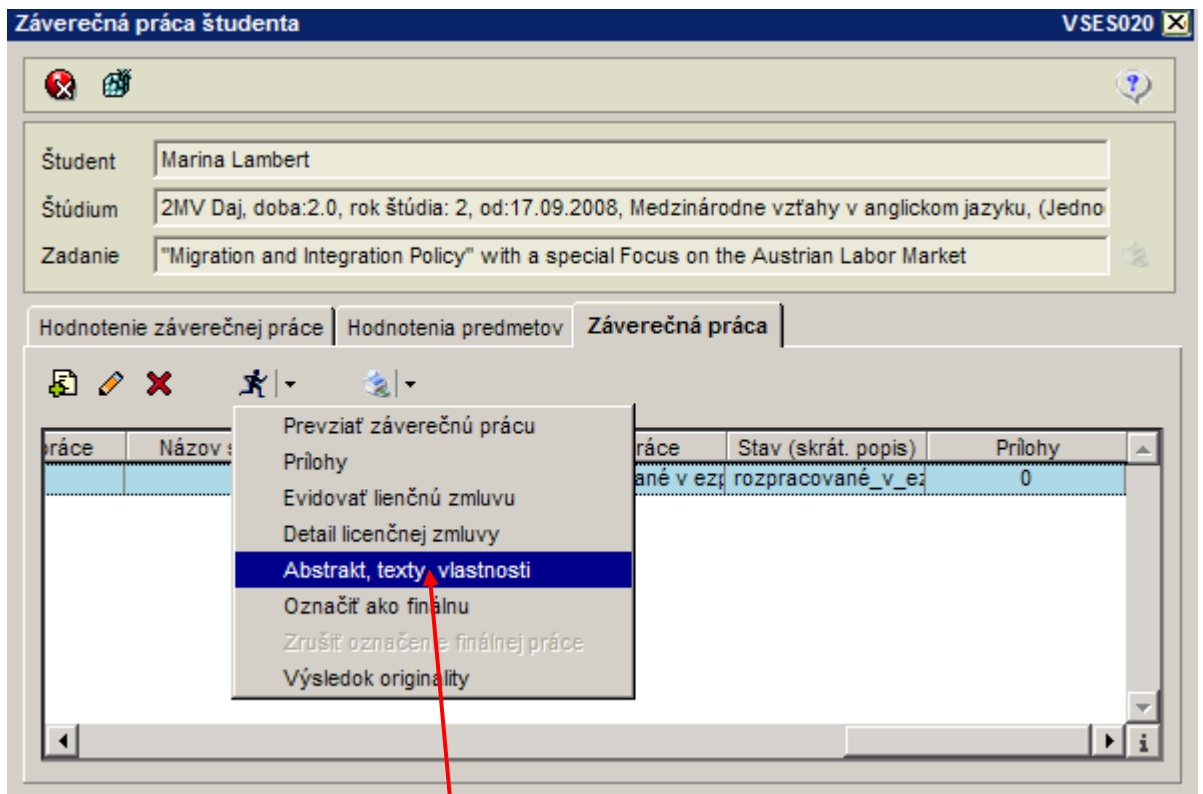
Záverečná práca študenta

VSES020

Študent Marina Lambert

Štúdium 2MV Daj, doba:2.0, rok štúdia: 2, od:17.09.2008, Medzinárodne vzťahy v anglickom jazyku, (Jedno

Zadanie "Migration and Integration Policy" with a special Focus on the Austrian Labor Market

Hodnotenie záverečnej práce | Hodnotenia predmetov | Záverečná práca

| práce | Názov s | práce | Stav (skrát. popis) | Prílohy |
|---|---|---|---|---|
| | | ané v ezp | rozpracované_v_ez | 0 |

Prevziať záverečnú prácu
Prílohy
Evidovať lienčnú zmluvu
Detail licenčnej zmluvy
Abstrakt, texty, vlastnosti
Označiť ako finálnu
Zrušiť označenie finálnej práce
Výsledok originality